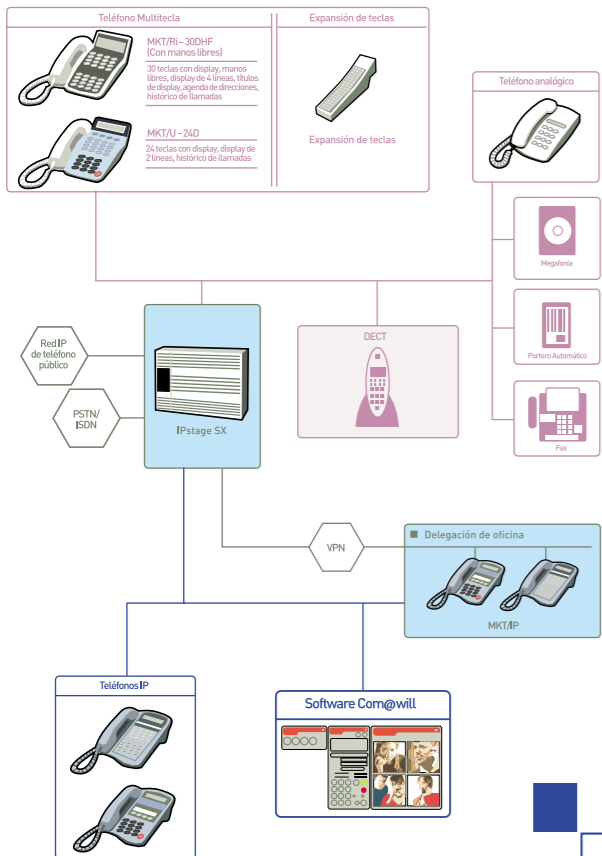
Teléfono Multitecla

MKT/Ri - 30DHF (Con manos libres)

30 teclas con display, manos libres, display de 4 líneas, títulos de display, agenda de direcciones, histórico de llamadas

MKT/U - 24D

24 teclas con display, display de 2 líneas, histórico de llamadas

Expansión de teclas

Expansión de teclas

Teléfono analógico

Megafonía

Portero Automático

Fax

Red IP de teléfono público

PSTN/ ISDN

IPstage SX

DECT

VPN

Delegación de oficina

MKT/IP

Teléfonos IP

Software Com@will